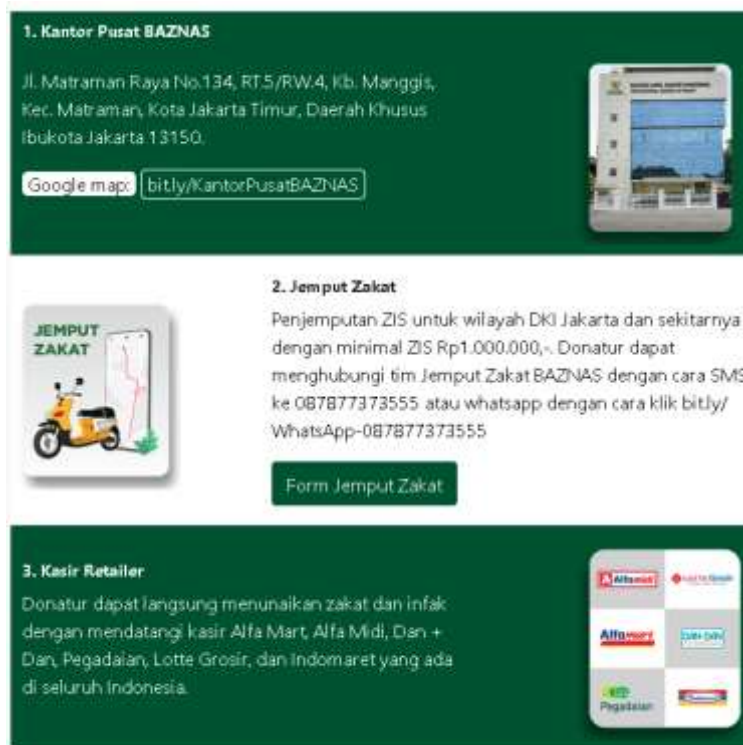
1. Kantor Pusat BAZNAS

Jl. Matraman Raya No.134, RT.5/RW.4, Kb. Manggis, Kec. Matraman, Kota Jakarta Timur, Daerah Khusus Ibukota Jakarta 13150.

Google map: bit.ly/KantorPusatBAZNAS

JEMPUT ZAKAT

2. Jemput Zakat

Penjemputan ZIS untuk wilayah DKI Jakarta dan sekitarnya dengan minimal ZIS Rp1.000.000,-. Donatur dapat menghubungi tim Jemput Zakat BAZNAS dengan cara SMS ke 087877373555 atau whatsapp dengan cara klik bit.ly/WhatsApp-087877373555

Form Jemput Zakat

3. Kasir Retailer

Donatur dapat langsung menunaikan zakat dan infak dengan mendatangi kasir Alfa Mart, Alfa Midi, Dan + Dan, Pegadaian, Lotte Grosir, dan Indomaret yang ada di seluruh Indonesia.

Alfamidi
Alfamart
Pegadaian
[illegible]
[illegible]
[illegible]